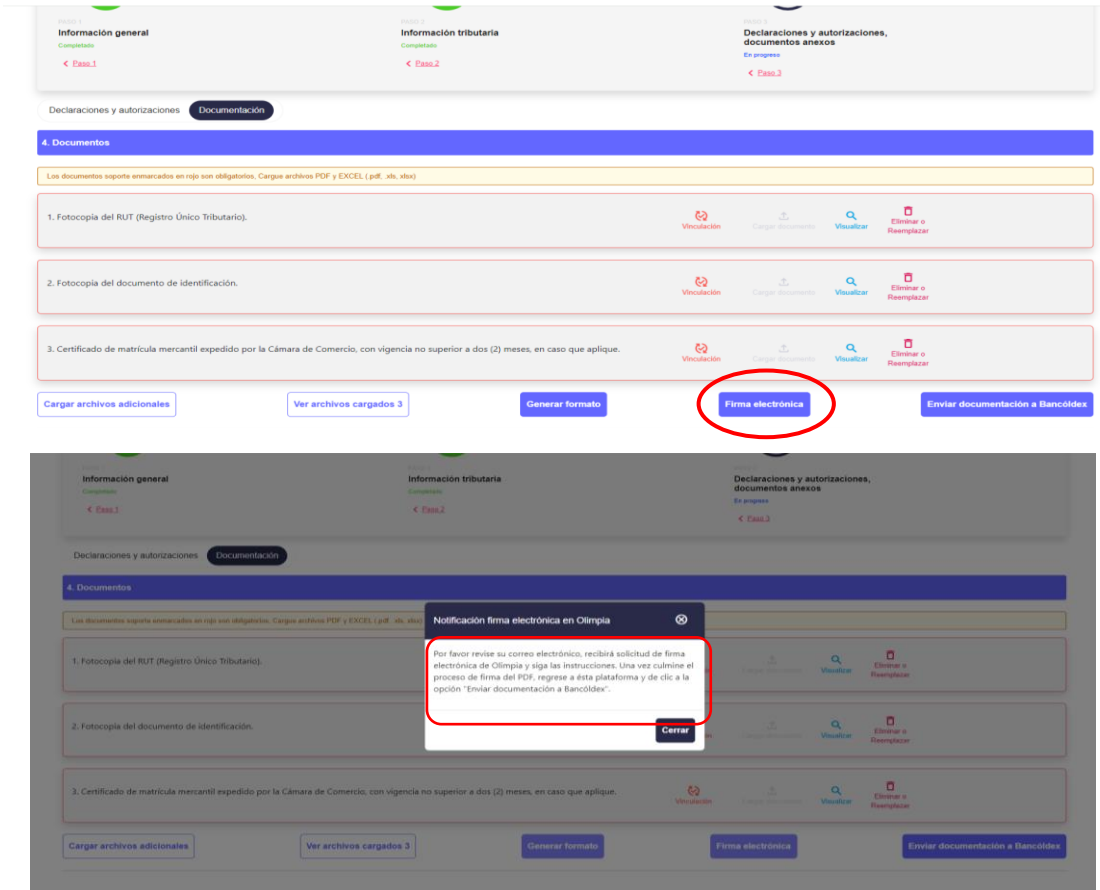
PASO 1
Información general
Completado
< Paso 1

PASO 2
Información tributaria
Completado
< Paso 2

PASO 3
Declaraciones y autorizaciones, documentos anexos
En progreso
< Paso 3

Declaraciones y autorizaciones | Documentación

4. Documentos

Los documentos soporte enmarcados en rojo son obligatorios, Cargue archivos PDF y EXCEL (.pdf, .xls, .xlsx)

1. Fotocopia del RUT (Registro Único Tributario). Vinculación | Cargar documento | Visualizar | Eliminar o Reemplazar

2. Fotocopia del documento de identificación. Vinculación | Cargar documento | Visualizar | Eliminar o Reemplazar

3. Certificado de matrícula mercantil expedido por la Cámara de Comercio, con vigencia no superior a dos (2) meses, en caso que aplique. Vinculación | Cargar documento | Visualizar | Eliminar o Reemplazar

Cargar archivos adicionales | Ver archivos cargados 3 | Generar formato | Firma electrónica | Enviar documentación a Bancóldex

PASO 1
Información general
Completado
< Paso 1

PASO 2
Información tributaria
Completado
< Paso 2

PASO 3
Declaraciones y autorizaciones, documentos anexos
En progreso
< Paso 3

Declaraciones y autorizaciones | Documentación

4. Documentos

Los documentos soporte enmarcados en rojo son obligatorios, Cargue archivos PDF y EXCEL (.pdf, .xls, .xlsx)

Notificación firma electrónica en Olimpia

Por favor revise su correo electrónico, recibirá solicitud de firma electrónica de Olimpia y siga las instrucciones. Una vez culmine el proceso de firma del PDF, regrese a ésta plataforma y de clic a la opción "Enviar documentación a Bancóldex".

Cerrar

1. Fotocopia del RUT (Registro Único Tributario). Cargar documento | Visualizar | Eliminar o Reemplazar

2. Fotocopia del documento de identificación. Cargar documento | Visualizar | Eliminar o Reemplazar

3. Certificado de matrícula mercantil expedido por la Cámara de Comercio, con vigencia no superior a dos (2) meses, en caso que aplique. Vinculación | Cargar documento | Visualizar | Eliminar o Reemplazar

Cargar archivos adicionales | Ver archivos cargados 3 | Generar formato | Firma electrónica | Enviar documentación a Bancóldex